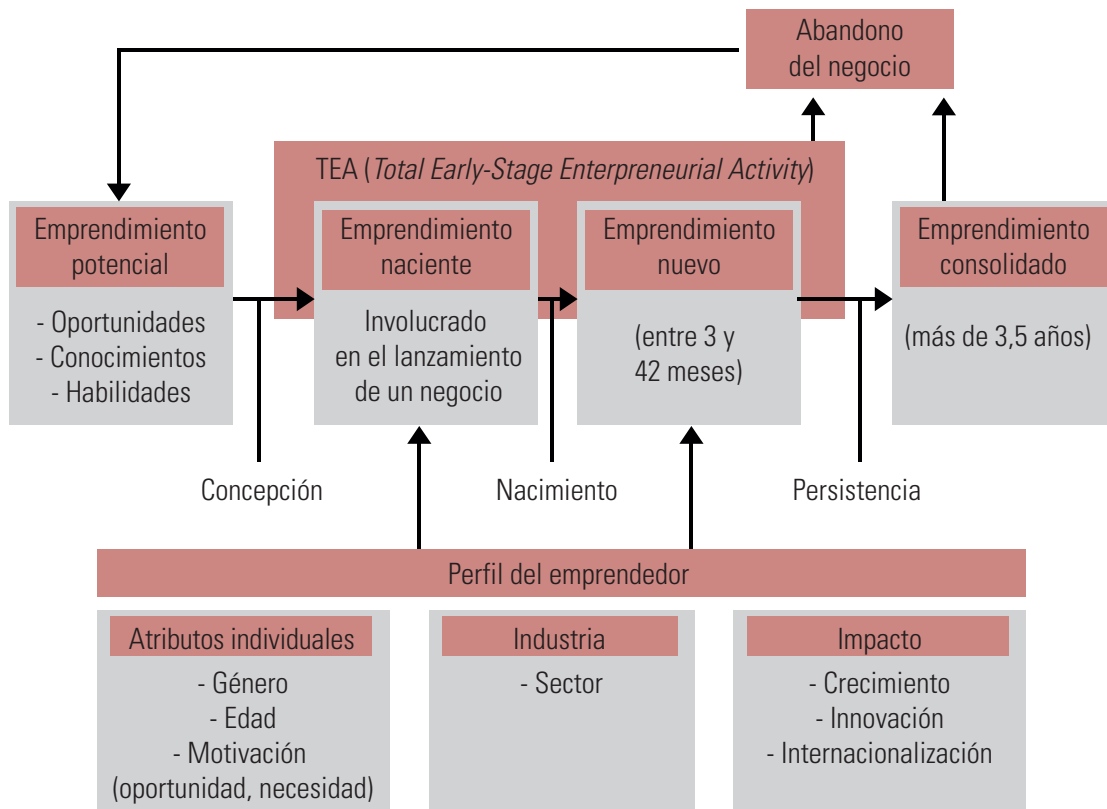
Abandono del negocio

TEA (*Total Early-Stage Enterpreneurial Activity*)

Emprendimiento potencial

- Oportunidades
- Conocimientos
- Habilidades

Emprendimiento naciente

Involucrado en el lanzamiento de un negocio

Emprendimiento nuevo

(entre 3 y 42 meses)

Emprendimiento consolidado

(más de 3,5 años)

Concepción

Nacimiento

Persistencia

Perfil del emprendedor

Atributos individuales

- Género
- Edad
- Motivación (oportunidad, necesidad)

Industria

- Sector

Impacto

- Crecimiento
- Innovación
- Internacionalización